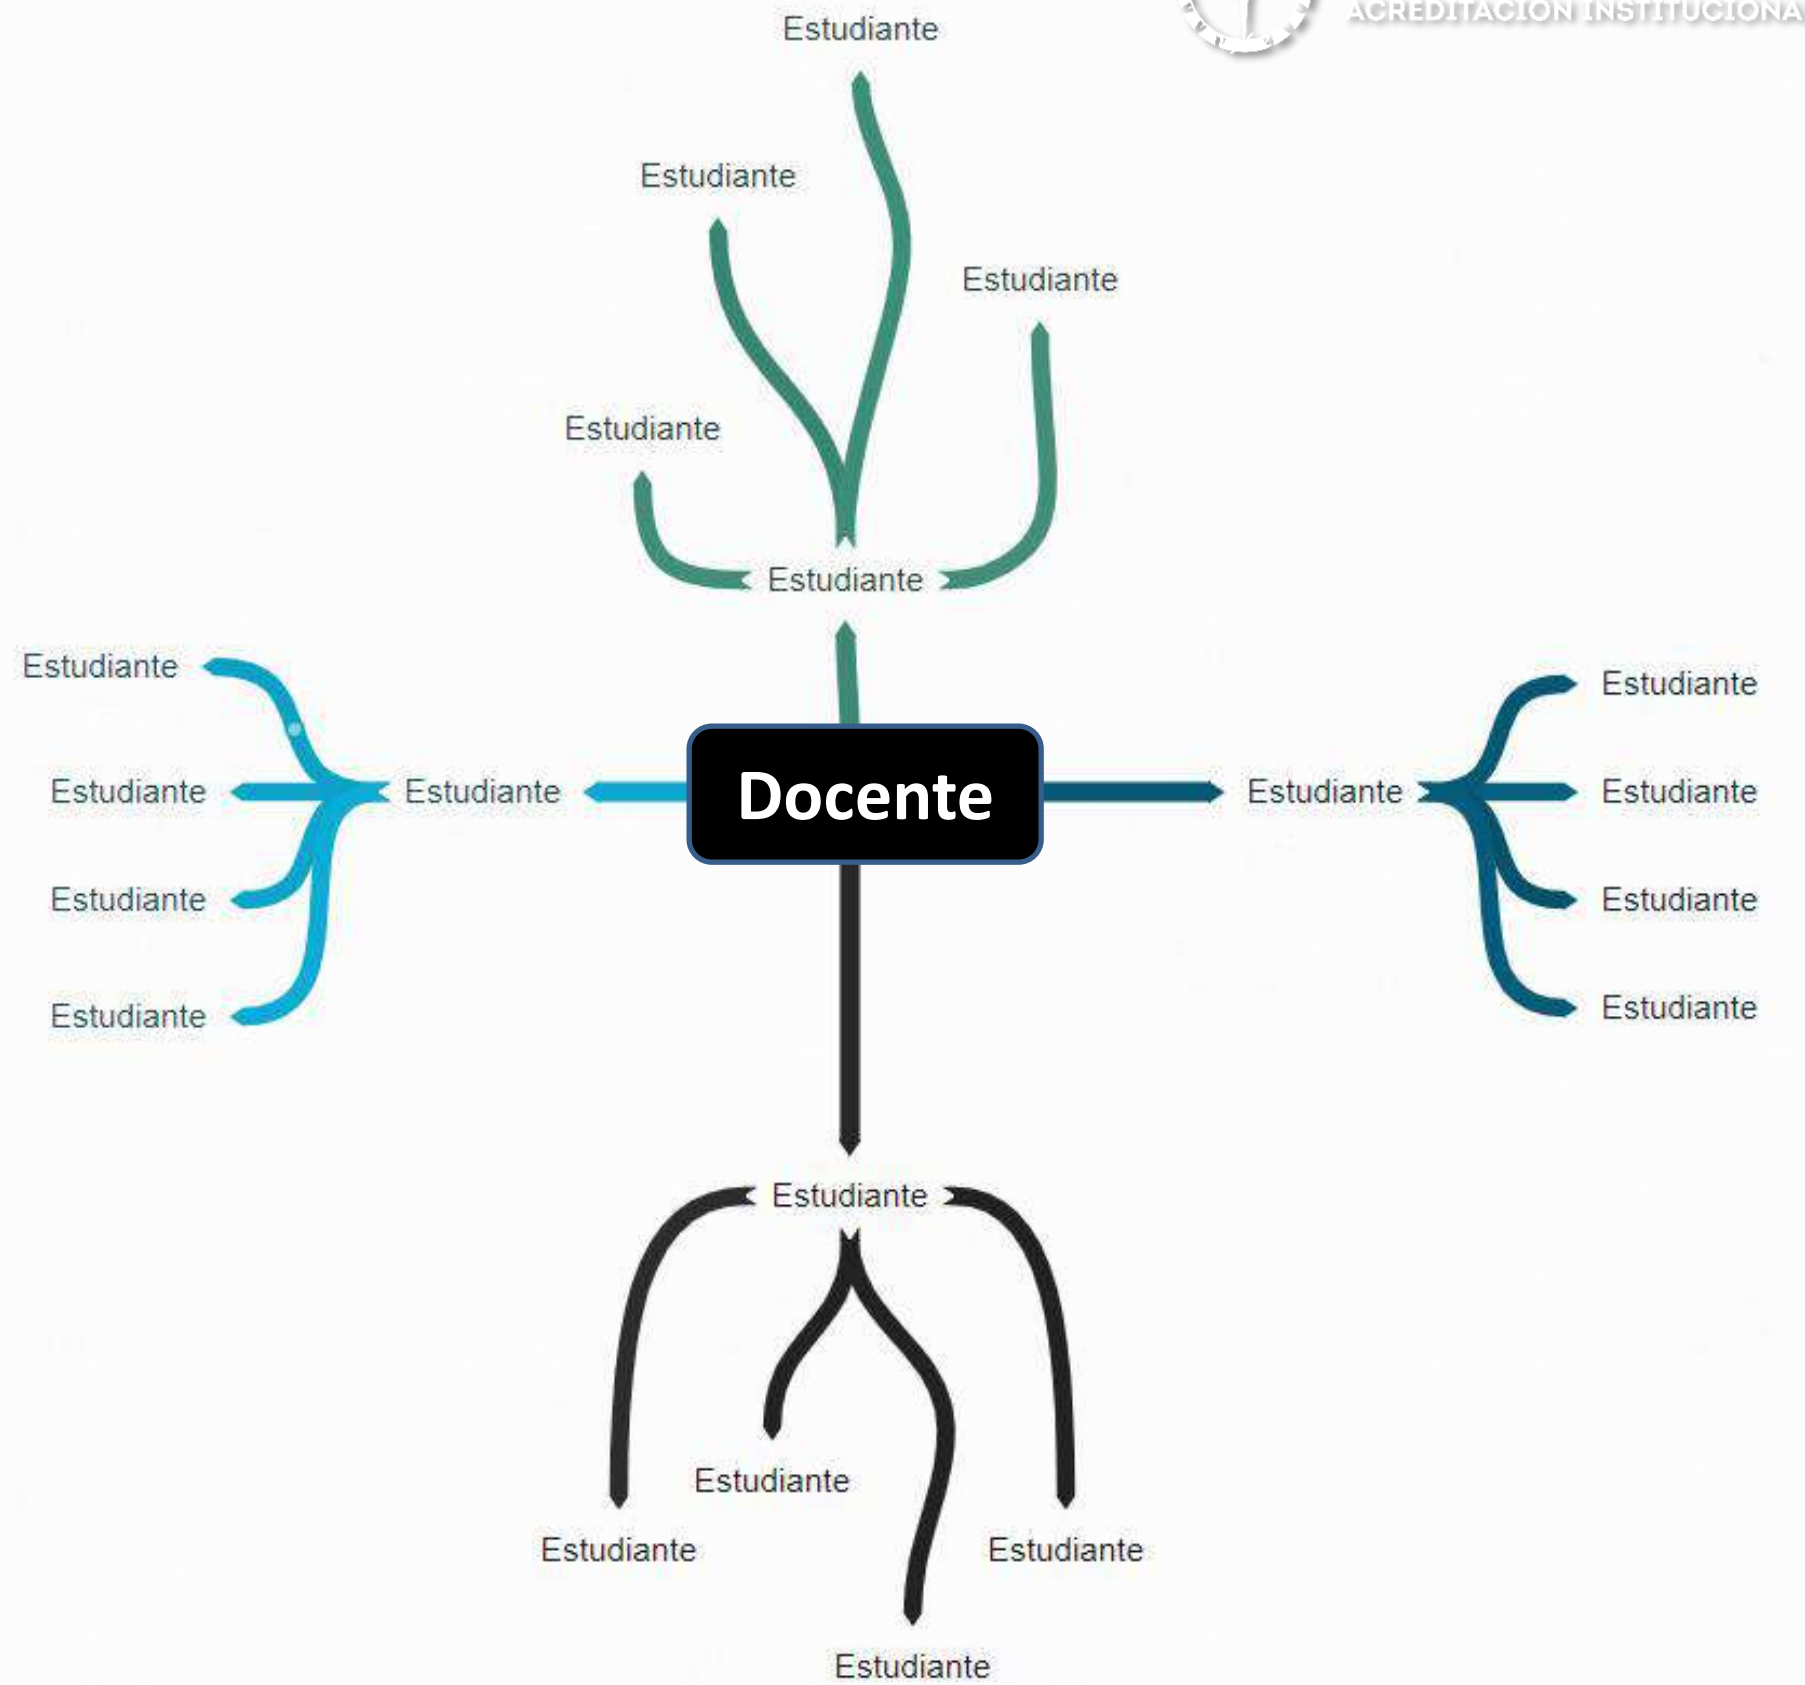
ACREDITACIÓN INSTITUCIONA

Estudiante

Estudiante

Estudiante

Estudiante

Estudiante

Estudiante

Estudiante

Estudiante

Estudiante

Estudiante

Docente

Estudiante

Estudiante

Estudiante

Estudiante

Estudiante

Estudiante

Estudiante

Estudiante

Estudiante

Estudiante